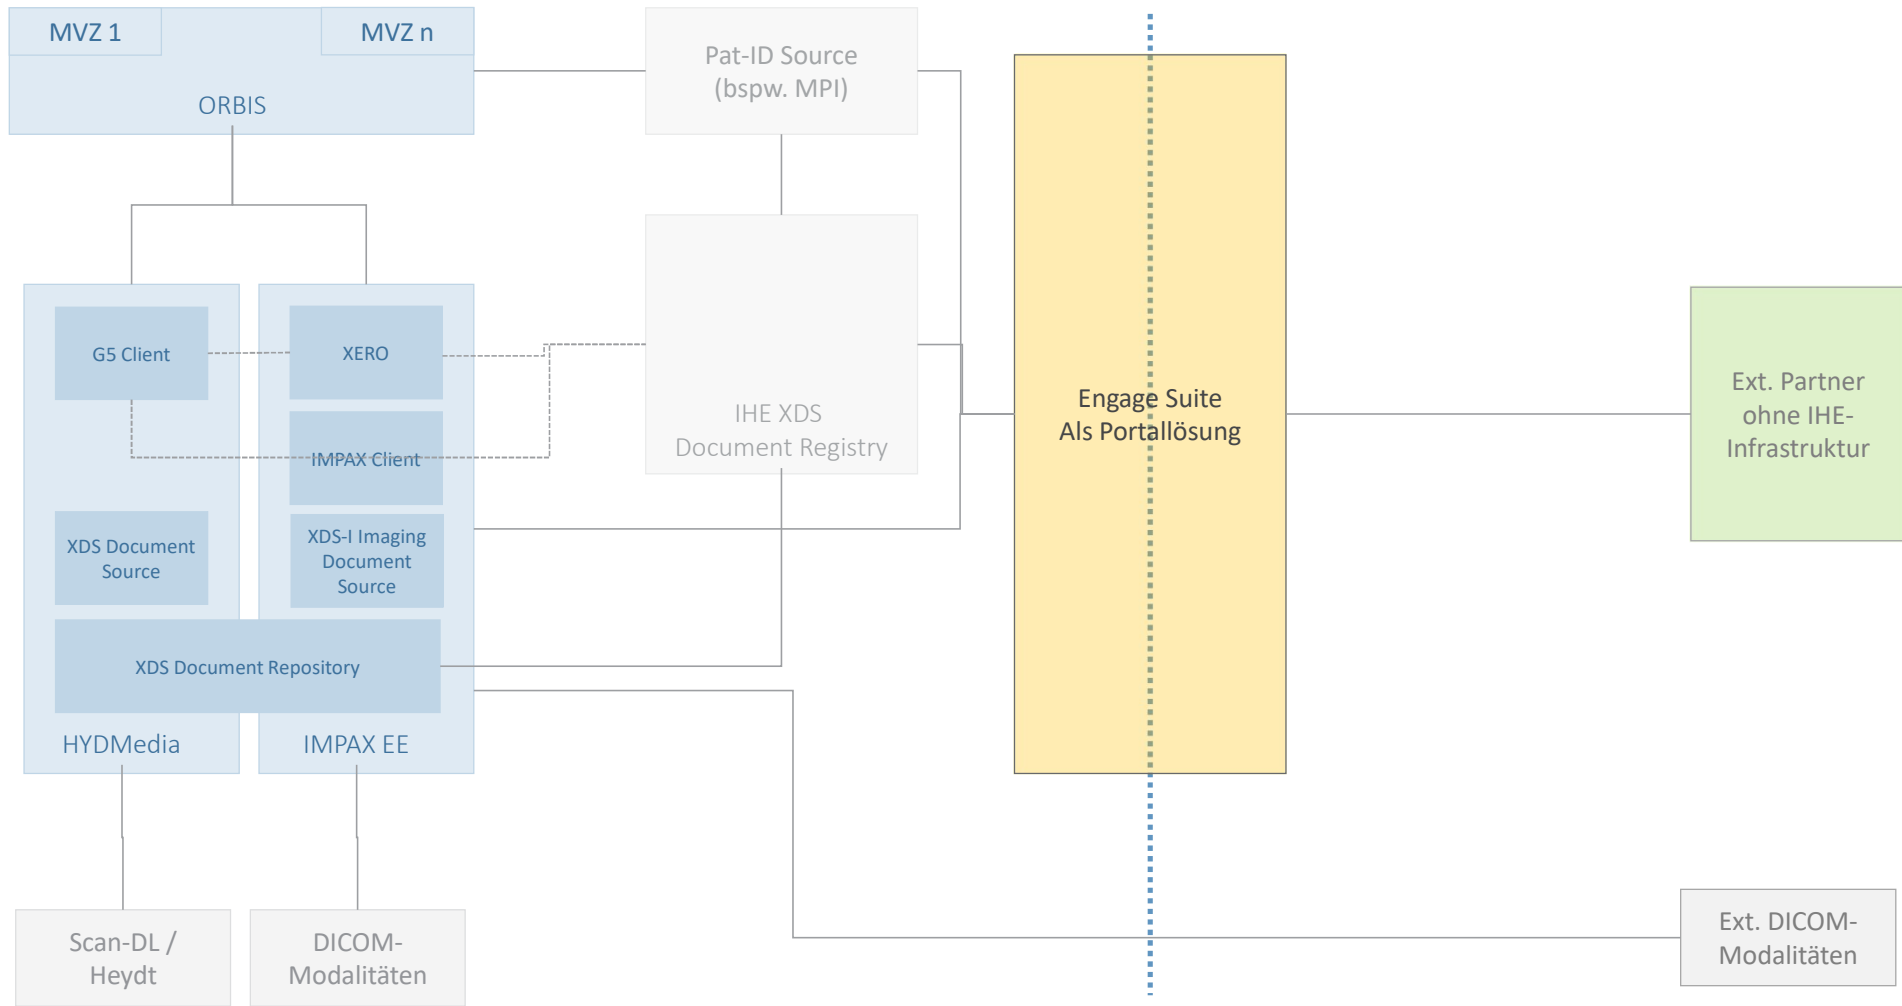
MVZ 1

MVZ n

ORBIS

Pat-ID Source
(bspw. MPI)

G5 Client

XERO

IMPAX Client

IHE XDS
Document Registry

Engage Suite
Als Portallösung

Ext. Partner
ohne IHE-
Infrastruktur

XDS Document
Source

XDS-I Imaging
Document
Source

XDS Document Repository

HYDMedia

IMPAX EE

Scan-DL /
Heydt

DICOM-
Modalitäten

Ext. DICOM-
Modalitäten